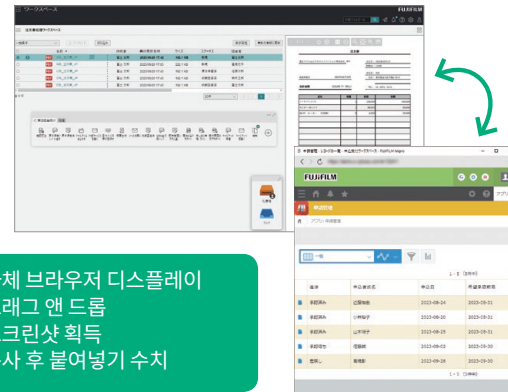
ワークスペース
FUJIFILM
FUJIFILM
申請管理
アプリ 申請管理
一覧
1 - 5（全件中）

| 状態 | 申請者氏名 | 申込日 | 申請承認期限 |
|---|---|---|---|
| 承認済み | 近藤和樹 | 2023-09-24 | 2023-09-31 |
| 承認済み | 小林悠子 | 2023-09-20 | 2023-09-31 |
| 承認済み | 山本明子 | 2023-09-25 | 2023-09-31 |
| 承認済み | 西園誠 | 2023-09-02 | 2023-09-30 |
| 差戻し | 梅津慎 | 2023-09-26 | 2023-09-30 |

1 - 5（全件中）

체 브라우저 디스플레이
래그 앤 드롭
크린샷 획득
사 후 붙여넣기 수치